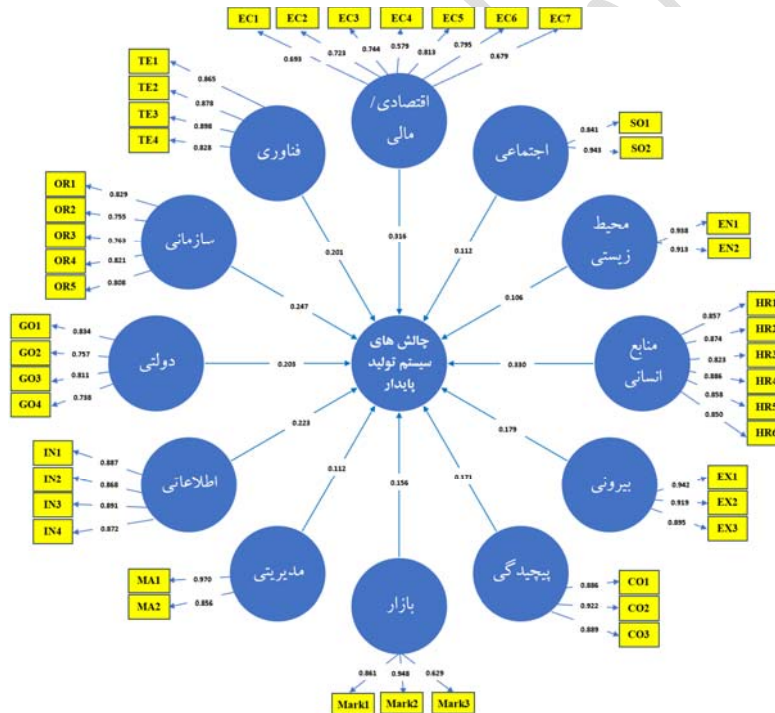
EC1 EC2 EC3 EC4 EC5 EC6 EC7
0.693 0.723 0.744 0.579 0.813 0.795 0.679

اقتصادی/ مالی

TE1 TE2 TE3 TE4
0.865 0.878 0.898 0.828
فناوری

اجتماعی
0.841 SO1
0.943 SO2

OR1 OR2 OR3 OR4 OR5
0.829 0.755 0.763 0.821 0.808
سازمانی

محیط زیستی
0.938 EN1
0.913 EN2

0.201
0.316
0.112
0.247
0.106

GO1 GO2 GO3 GO4
0.834 0.757 0.811 0.738
دولتی
0.205

چالش های سیستم تولید پایدار

0.330
منابع انسانی
0.857 HR1
0.874 HR2
0.823 HR3
0.886 HR4
0.858 HR5
0.850 HR6

0.223
0.179

IN1 IN2 IN3 IN4
0.887 0.868 0.891 0.872
اطلاعاتی

0.112
0.156
0.171

بیرونی
0.942 EX1
0.919 EX2
0.895 EX3

مدیریتی
MA1 0.970
MA2 0.856

بازار

پیچیدگی
0.886 CO1
0.922 CO2
0.889 CO3

0.861 0.948 0.629
Mark1 Mark2 Mark3